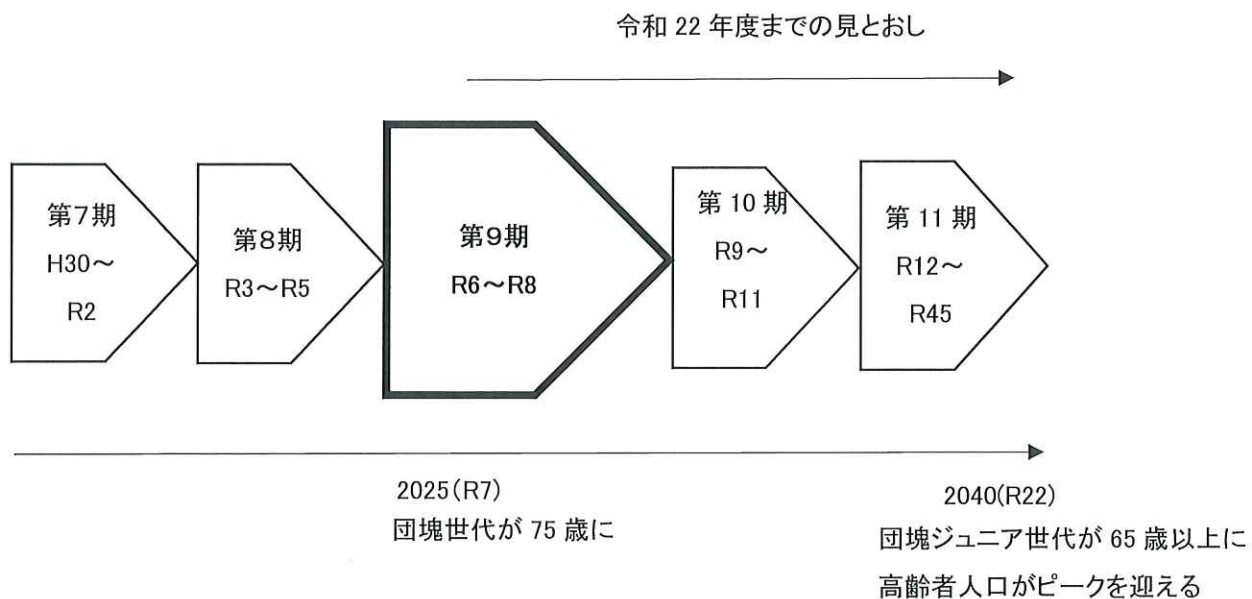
令和 22 年度までの見とおし

第7期
H30～
R2

第8期
R3～R5

第9期
R6～R8

第 10 期
R9～
R11

第 11 期
R12～
R45

2025（R7）
団塊世代が 75 歳に

2040(R22)
団塊ジュニア世代が 65 歳以上に
高齢者人口がピークを迎える